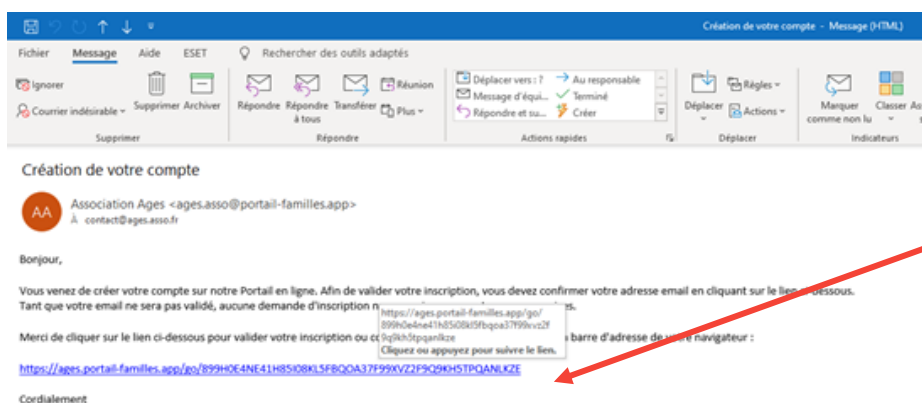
Création de votre compte - Message (HTML)

Fichier Message Aide ESET Rechercher des outils adaptés

Ignorer
Courrier indésirable
Supprimer Archiver
Supprimer

Répondre Répondre à tous Transférer Réunion Plus
Répondre

Déplacer vers : ? Au responsable
Message d'équi... Terminé
Répondre et su... Créer
Actions rapides

Déplacer Règles Actions
Déplacer

Marquer comme non lu Classer
Indicateurs

Création de votre compte

AA Association Ages <ages.asso@portail-familles.app>
À contact@ages.asso.fr

Bonjour,

Vous venez de créer votre compte sur notre Portail en ligne. Afin de valider votre inscription, vous devez confirmer votre adresse email en cliquant sur le lien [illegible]dessous.
Tant que votre email ne sera pas validé, aucune demande d'inscription n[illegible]s.

Merci de cliquer sur le lien ci-dessous pour valider votre inscription ou co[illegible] barre d'adresse de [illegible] navigateur :

https://ages.portail-familles.app/go/
899h0e4ne41h85i08kl5fbqoa37f99xvz2f
9q9kh5tpqanlkze
Cliquez ou appuyez pour suivre le lien.

https://ages.portail-familles.app/go/899H0E4NE41H85I08KL5FBQOA37F99XVZ2F9Q9KH5TPQANLKZE

Cordialement